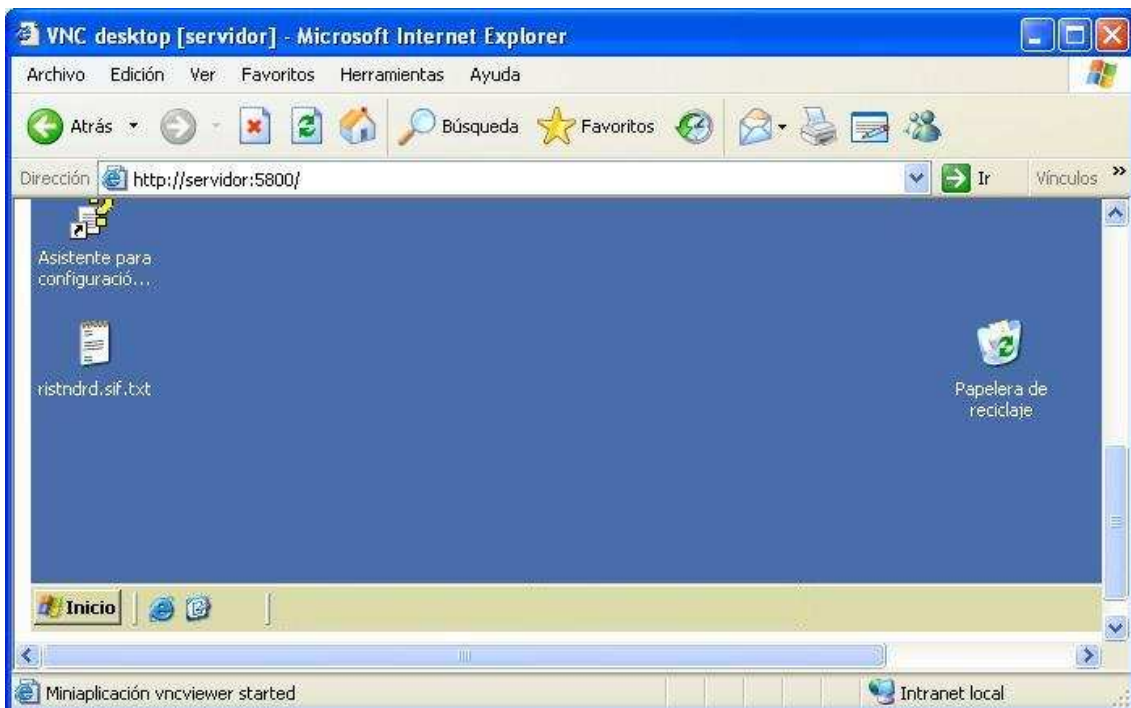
VNC desktop [servidor] - Microsoft Internet Explorer

Archivo Edición Ver Favoritos Herramientas Ayuda

Atrás Búsqueda Favoritos

Dirección http://servidor:5800/ Ir Vínculos »

Asistente para configuració...

ristndrd.sif.txt

Papelera de reciclaje

Inicio

Miniaplicación vncviewer started

Intranet local